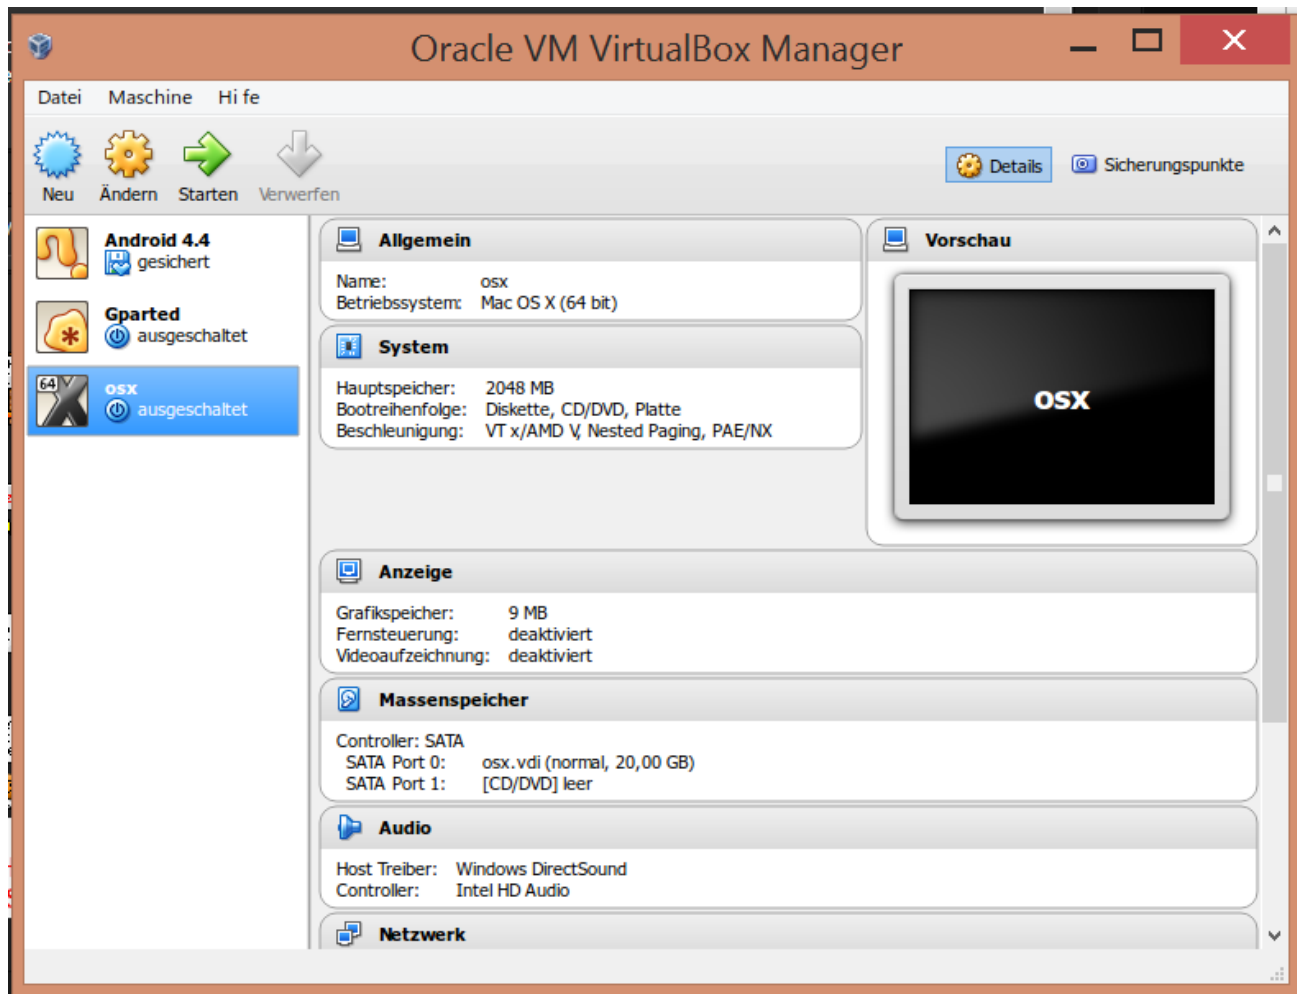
Oracle VM VirtualBox Manager

Datei Maschine Hi fe

Neu Ändern Starten Verwerfen

Details Sicherungspunkte

Android 4.4
gesichert

Gparted
ausgeschaltet

64
osx
ausgeschaltet

Allgemein

Name: osx
Betriebssystem: Mac OS X (64 bit)

System

Hauptspeicher: 2048 MB
Bootreihenfolge: Diskette, CD/DVD, Platte
Beschleunigung: VT x/AMD V, Nested Paging, PAE/NX

Vorschau

osx

Anzeige

Grafikspeicher: 9 MB
Fernsteuerung: deaktiviert
Videoaufzeichnung: deaktiviert

Massenspeicher

Controller: SATA
SATA Port 0: osx.vdi (normal, 20,00 GB)
SATA Port 1: [CD/DVD] leer

Audio

Host Treiber: Windows DirectSound
Controller: Intel HD Audio

Netzwerk